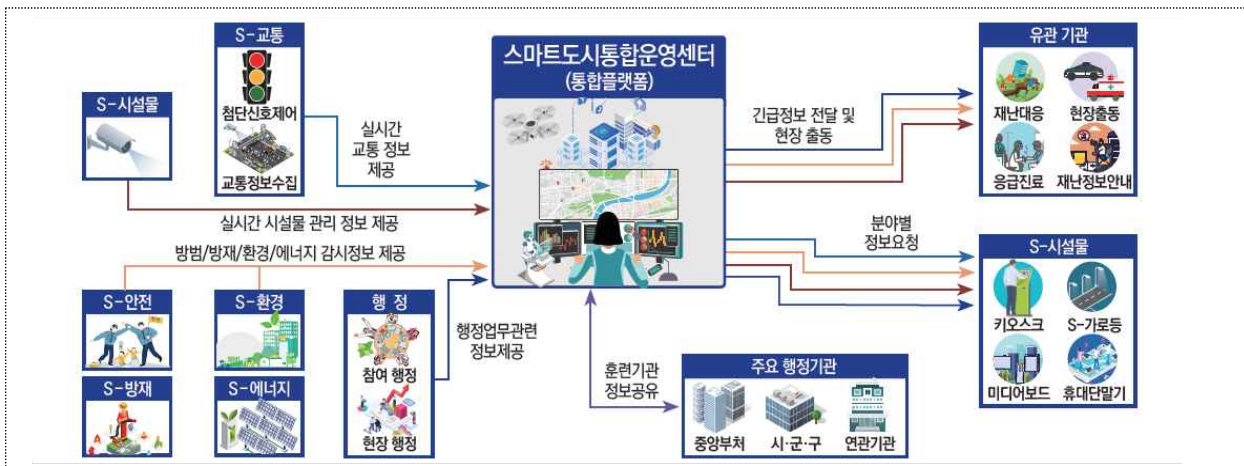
S-교통

첨단신호제어

교통정보수집

S-시설물

실시간 교통 정보 제공

실시간 시설물 관리 정보 제공

방범/방재/환경/에너지 감시정보 제공

S-안전

S-환경

S-방재

S-에너지

행 정

참여 행정

현장 행정

행정업무관련 정보제공

스마트도시통합운영센터 (통합플랫폼)

긴급정보 전달 및 현장 출동

유관 기관

재난대응

현장출동

응급진료

재난정보안내

분야별 정보요청

S-시설물

키오스크

S-가로등

미디어보드

휴대단말기

훈련기관 정보공유

주요 행정기관

중앙부처

시·군·구

연관기관